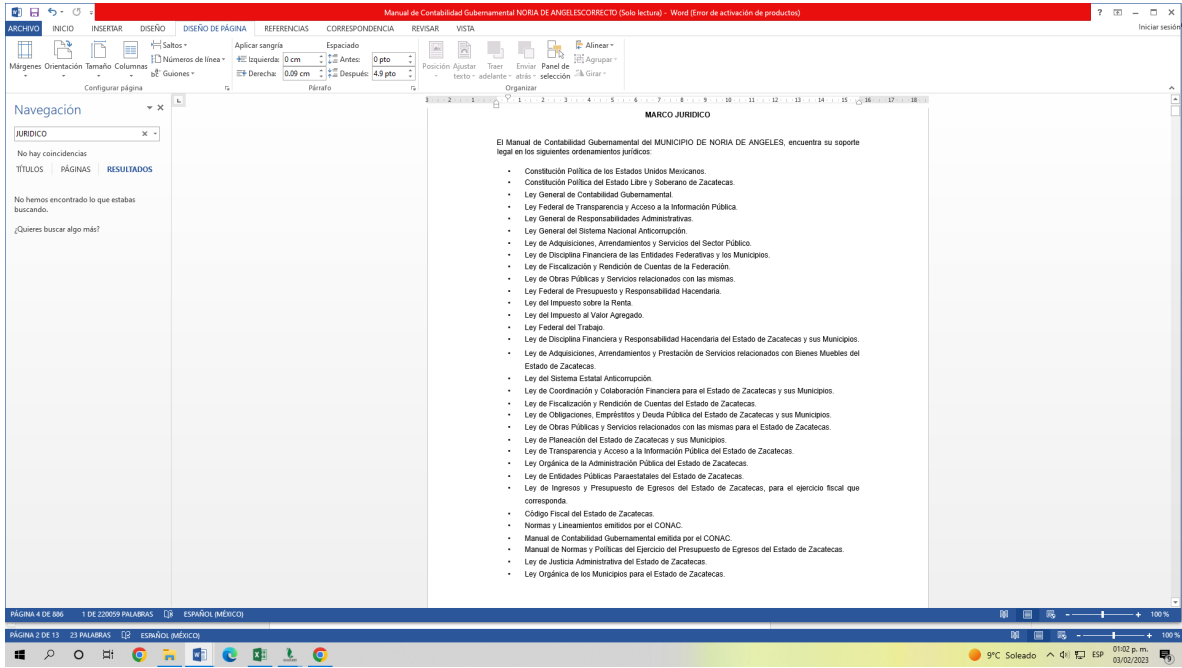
Manual de Contabilidad Gubernamental NORIA DE ANGELESCORRECTO (Solo lectura) - Word (Error de activación de productos)

? – □ ×

ARCHIVO INICIO INSERTAR DISEÑO DISEÑO DE PÁGINA REFERENCIAS CORRESPONDENCIA REVISAR VISTA

Iniciar sesión

Márgenes Orientación Tamaño Columnas Saltos Números de línea Guiones Configurar página

Aplicar sangría Izquierda: 0 cm Derecha: 0.09 cm Espaciado Antes: 0 pto Después: 4.9 pto Párrafo

Posición Ajustar texto Traer adelante Enviar atrás Panel de selección Alinear Agrupar Girar Organizar

Navegación

JURIDICO

No hay coincidencias

TÍTULOS PÁGINAS RESULTADOS

No hemos encontrado lo que estabas buscando.

¿Quieres buscar algo más?

MARCO JURIDICO

El Manual de Contabilidad Gubernamental del MUNICIPIO DE NORIA DE ANGELES, encuentra su soporte legal en los siguientes ordenamientos jurídicos:

• Constitución Política de los Estados Unidos Mexicanos.
• Constitución Política del Estado Libre y Soberano de Zacatecas.
• Ley General de Contabilidad Gubernamental.
• Ley Federal de Transparencia y Acceso a la Información Pública.
• Ley General de Responsabilidades Administrativas.
• Ley General del Sistema Nacional Anticorrupción.
• Ley de Adquisiciones, Arrendamientos y Servicios del Sector Público.
• Ley de Disciplina Financiera de las Entidades Federativas y los Municipios.
• Ley de Fiscalización y Rendición de Cuentas de la Federación.
• Ley de Obras Públicas y Servicios relacionados con las mismas.
• Ley Federal de Presupuesto y Responsabilidad Hacendaria.
• Ley del Impuesto sobre la Renta.
• Ley del Impuesto al Valor Agregado.
• Ley Federal del Trabajo.
• Ley de Disciplina Financiera y Responsabilidad Hacendaria del Estado de Zacatecas y sus Municipios.
• Ley de Adquisiciones, Arrendamientos y Prestación de Servicios relacionados con Bienes Muebles del Estado de Zacatecas.
• Ley del Sistema Estatal Anticorrupción.
• Ley de Coordinación y Colaboración Financiera para el Estado de Zacatecas y sus Municipios.
• Ley de Fiscalización y Rendición de Cuentas del Estado de Zacatecas.
• Ley de Obligaciones, Empréstitos y Deuda Pública del Estado de Zacatecas y sus Municipios.
• Ley de Obras Públicas y Servicios relacionados con las mismas para el Estado de Zacatecas.
• Ley de Planeación del Estado de Zacatecas y sus Municipios.
• Ley de Transparencia y Acceso a la Información Pública del Estado de Zacatecas.
• Ley Orgánica de la Administración Pública del Estado de Zacatecas.
• Ley de Entidades Públicas Paraestatales del Estado de Zacatecas.
• Ley de Ingresos y Presupuesto de Egresos del Estado de Zacatecas, para el ejercicio fiscal que corresponda.
• Código Fiscal del Estado de Zacatecas.
• Normas y Lineamientos emitidos por el CONAC.
• Manual de Contabilidad Gubernamental emitida por el CONAC.
• Manual de Normas y Políticas del Ejercicio del Presupuesto de Egresos del Estado de Zacatecas.
• Ley de Justicia Administrativa del Estado de Zacatecas.
• Ley Orgánica de los Municipios para el Estado de Zacatecas.

PÁGINA 4 DE 886 1 DE 220059 PALABRAS ESPAÑOL (MÉXICO) 100 %

PÁGINA 2 DE 13 23 PALABRAS ESPAÑOL (MÉXICO) 100 %

9°C Soleado ESP 01:02 p. m. 03/02/2023